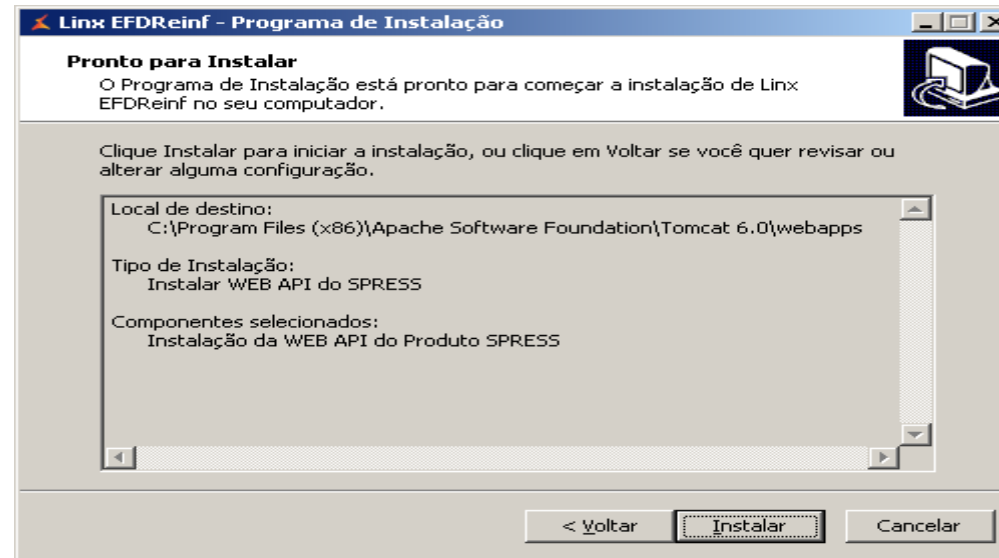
Linx EFDReinf - Programa de Instalação

Pronto para Instalar
O Programa de Instalação está pronto para começar a instalação de Linx EFDReinf no seu computador.

Clique Instalar para iniciar a instalação, ou clique em Voltar se você quer revisar ou alterar alguma configuração.

Local de destino:
C:\Program Files (x86)\Apache Software Foundation\Tomcat 6.0\webapps

Tipo de Instalação:
Instalar WEB API do SPRESS

Componentes selecionados:
Instalação da WEB API do Produto SPRESS

< Voltar
Instalar
Cancelar